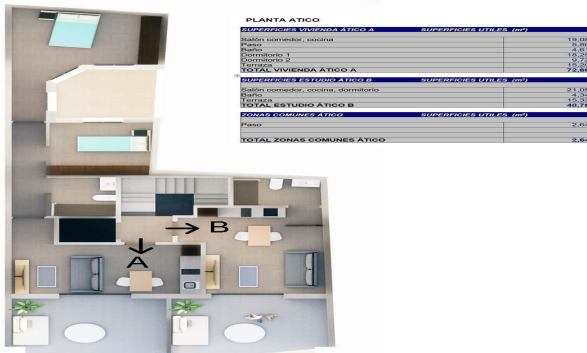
PLANTA ATICO

| SUPERFICIES VIVIENDA ÁTICO A | SUPERFICIES UTILES (m²) |
|---|---|
| Salón comedor, cocina | 19,0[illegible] |
| Paso | 5,8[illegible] |
| Baño | 4,6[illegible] |
| Dormitorio 1 | 15,2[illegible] |
| Dormitorio 2 | 9,7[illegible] |
| Terraza | 18,2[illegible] |
| TOTAL VIVIENDA ÁTICO A | 72,6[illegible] |

| SUPERFICIES ESTUDIO ÁTICO B | SUPERFICIES UTILES (m²) |
|---|---|
| Salón comedor, cocina, dormitorio | 21,0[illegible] |
| Baño | 4,3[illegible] |
| Terraza | 15,3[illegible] |
| TOTAL ESTUDIO ÁTICO B | 40,7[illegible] |

| ZONAS COMUNES ÁTICO | SUPERFICIES UTILES (m²) |
|---|---|
| Paso | 2,6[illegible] |
| TOTAL ZONAS COMUNES ÁTICO | 2,6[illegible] |

B
A